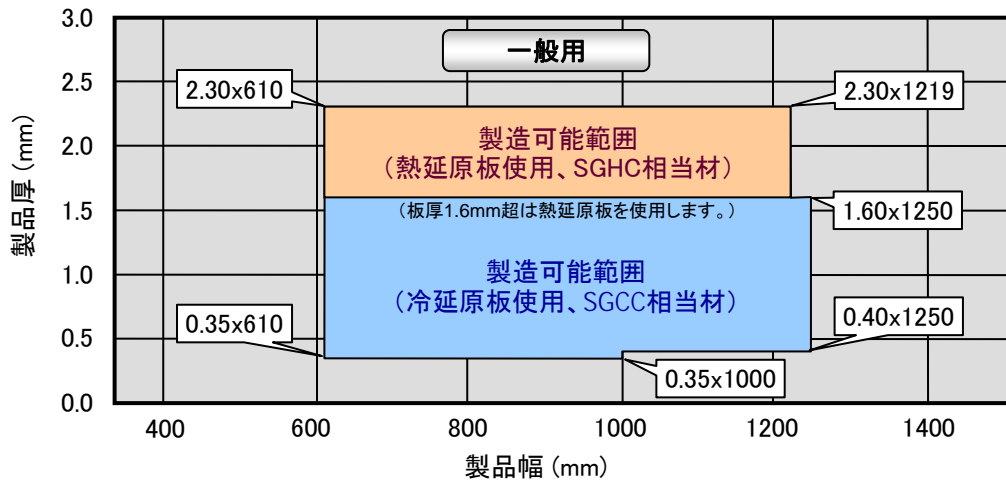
一般用

3.0
2.5
2.0
1.5
1.0
0.5
0.0

製品厚 (mm)

2.30x610
2.30x1219

製造可能範囲
(熱延原板使用、SGHC相当材)

(板厚1.6mm超は熱延原板を使用します。)

1.60x1250

製造可能範囲
(冷延原板使用、SGCC相当材)

0.35x610
0.40x1250
0.35x1000

400
600
800
1000
1200
1400

製品幅 (mm)